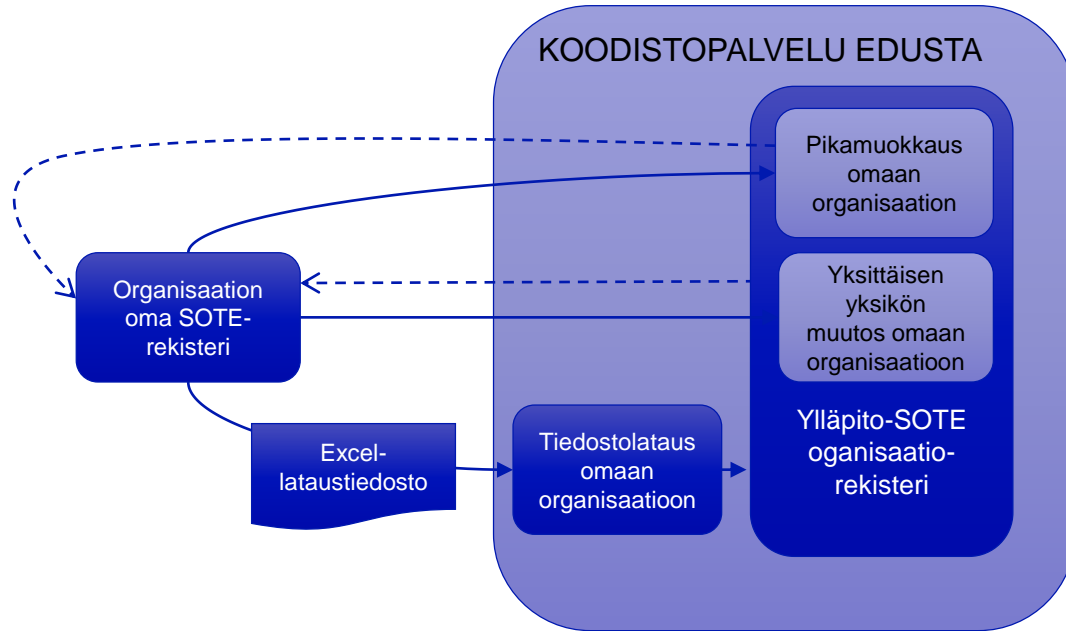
KOODISTOPALVELU EDUSTA

Pikamuokkaus omaan organisaation

Yksittäisen yksikön muutos omaan organisaatioon

Organisaation oma SOTE-rekisteri

Excel-lataustiedosto

Tiedostolataus omaan organisaatioon

Ylläpito-SOTE oganisaatio-rekisteri